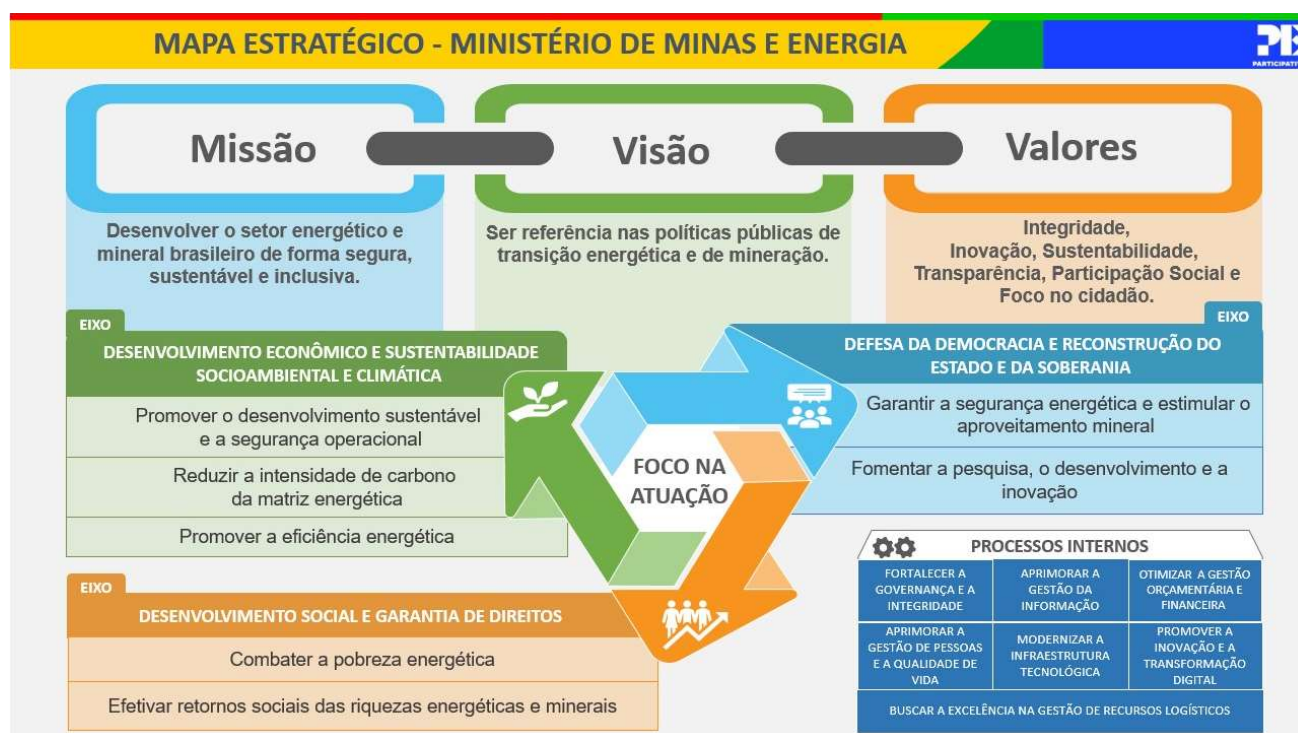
MAPA ESTRATÉGICO - MINISTÉRIO DE MINAS E ENERGIA

PARTICIPATI

Missão

Desenvolver o setor energético e mineral brasileiro de forma segura, sustentável e inclusiva.

Visão

Ser referência nas políticas públicas de transição energética e de mineração.

Valores

Integridade, Inovação, Sustentabilidade, Transparência, Participação Social e Foco no cidadão.

EIXO

DESENVOLVIMENTO ECONÔMICO E SUSTENTABILIDADE SOCIOAMBIENTAL E CLIMÁTICA

Promover o desenvolvimento sustentável e a segurança operacional

Reduzir a intensidade de carbono da matriz energética

Promover a eficiência energética

EIXO

DEFESA DA DEMOCRACIA E RECONSTRUÇÃO DO ESTADO E DA SOBERANIA

Garantir a segurança energética e estimular o aproveitamento mineral

Fomentar a pesquisa, o desenvolvimento e a inovação

FOCO NA ATUAÇÃO

EIXO

DESENVOLVIMENTO SOCIAL E GARANTIA DE DIREITOS

Combater a pobreza energética

Efetivar retornos sociais das riquezas energéticas e minerais

PROCESSOS INTERNOS

| FORTALECER A GOVERNANÇA E A INTEGRIDADE | APRIMORAR A GESTÃO DA INFORMAÇÃO | OTIMIZAR A GESTÃO ORÇAMENTÁRIA E FINANCEIRA |
|---|---|---|
| APRIMORAR A GESTÃO DE PESSOAS E A QUALIDADE DE VIDA | MODERNIZAR A INFRAESTRUTURA TECNOLÓGICA | PROMOVER A INOVAÇÃO E A TRANSFORMAÇÃO DIGITAL |

BUSCAR A EXCELÊNCIA NA GESTÃO DE RECURSOS LOGÍSTICOS